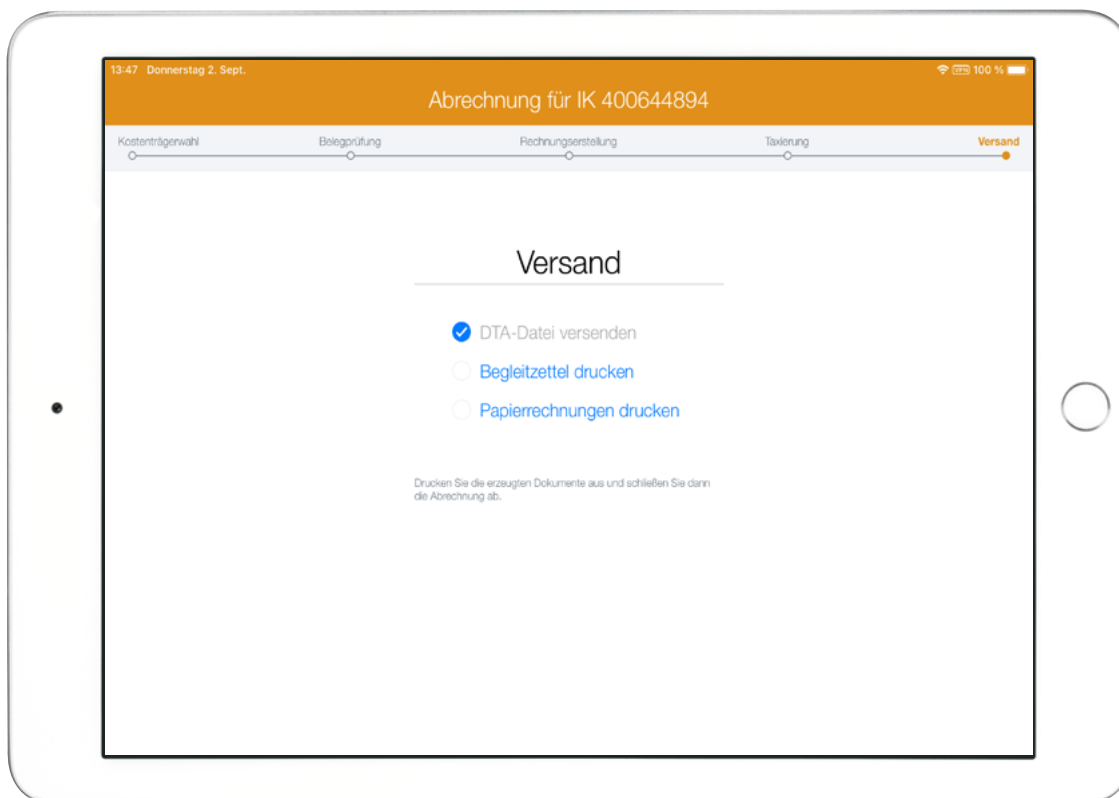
13:47 Donnerstag 2. Sept.

VPN 100 %

Abrechnung für IK 400644894

Kostenträgerwahl

Belegprüfung

Rechnungserstellung

Taxierung

Versand

Versand

DTA-Datei versenden

Begleitzettel drucken

Papierrechnungen drucken

Drucken Sie die erzeugten Dokumente aus und schließen Sie dann die Abrechnung ab.